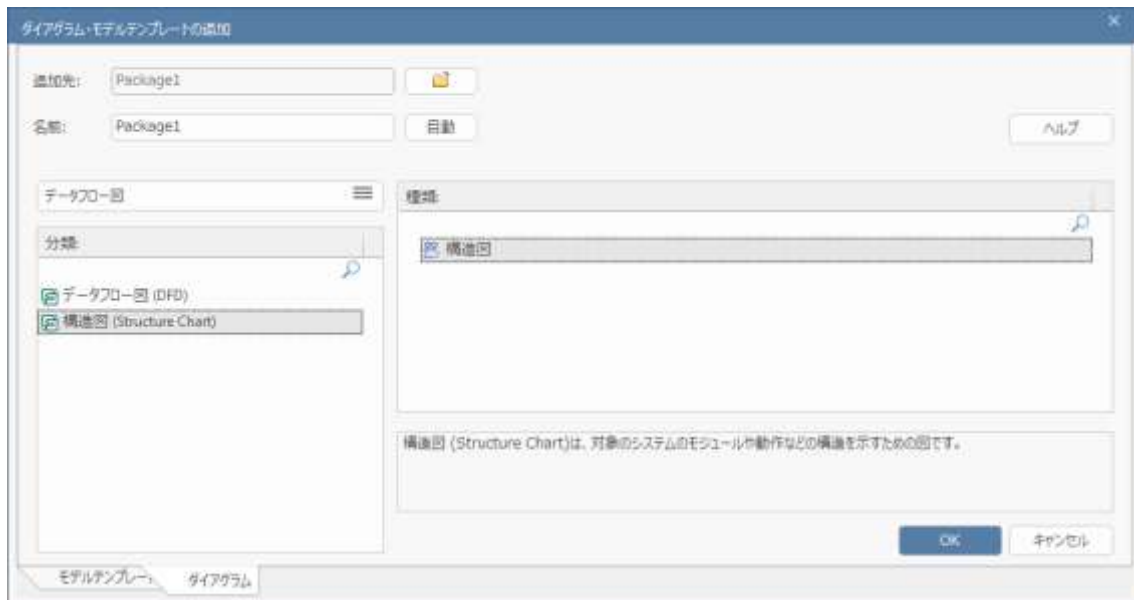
ダイアグラム・モデルテンプレートの追加

追加先: Package1

名前: Package1

自動

ヘルプ

データフロー図

分類

データフロー図 (DFD)

構造図 (Structure Chart)

種類

構造図

構造図 (Structure Chart)は、対象のシステムのモジュールや動作などの構造を示すための図です。

OK

キャンセル

モデルテンプレー

ダイアグラム